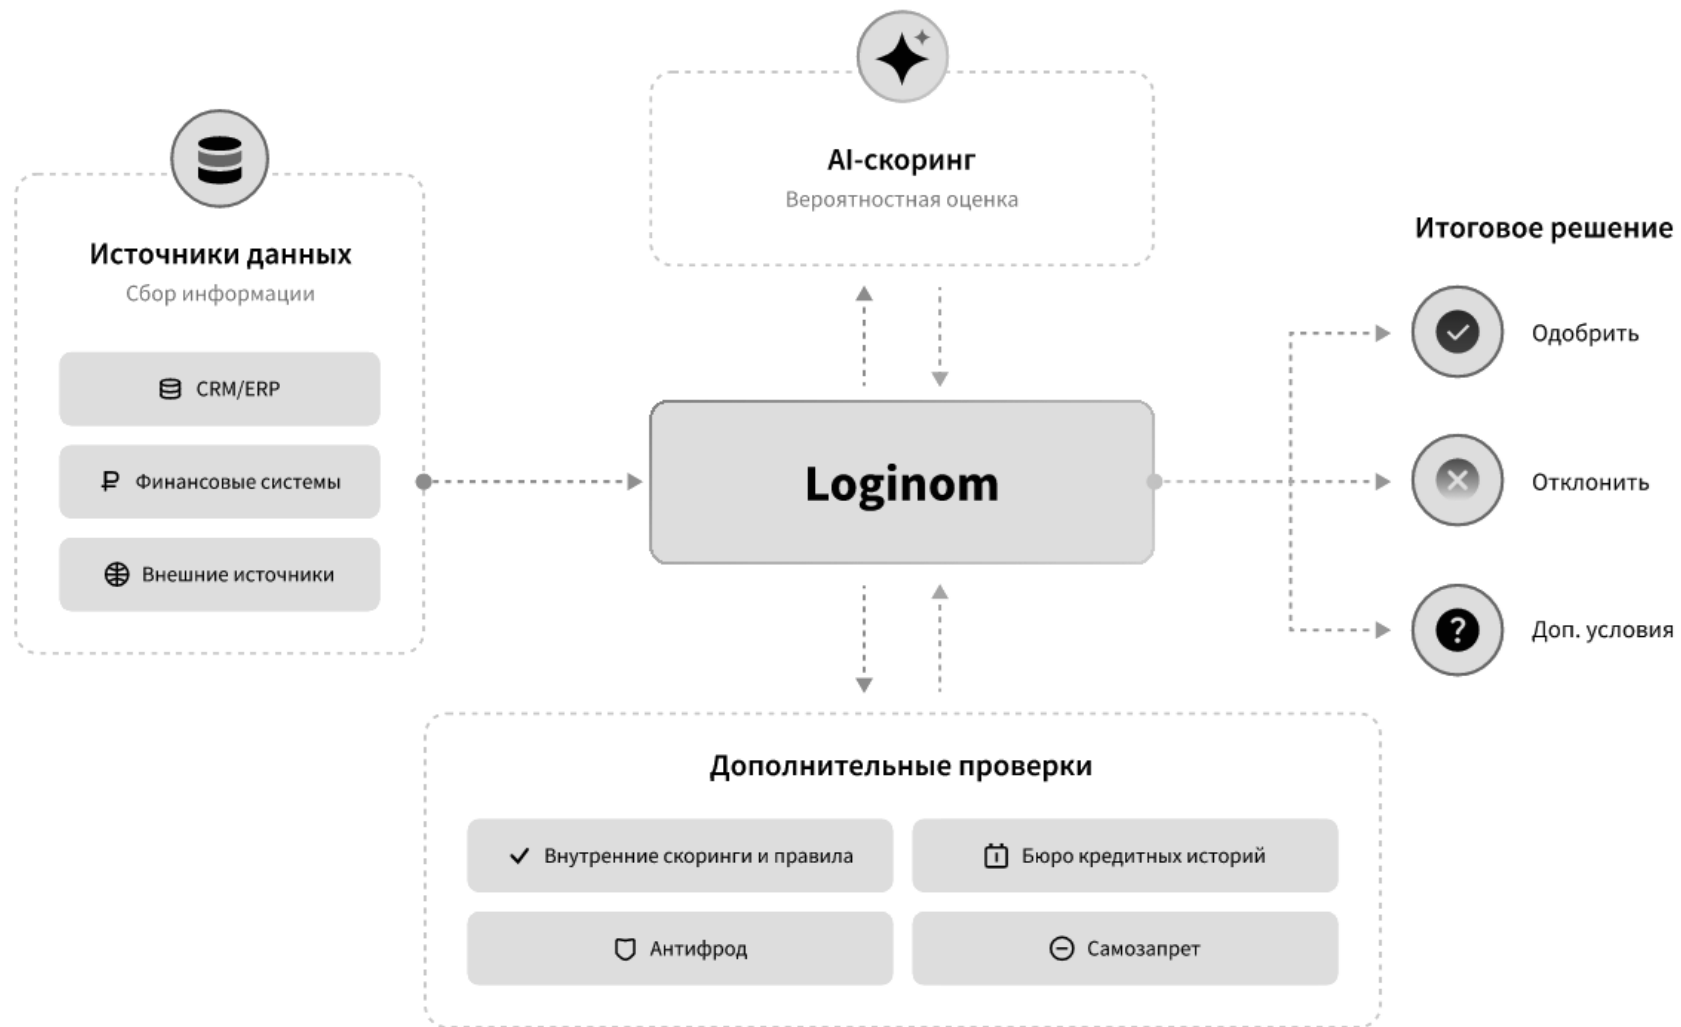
AI-скоринг
Вероятностная оценка

Источники данных
Сбор информации

CRM/ERP

₽ Финансовые системы

Внешние источники

Loginom

Итоговое решение

Одобрить

Отклонить

Доп. условия

Дополнительные проверки

Внутренние скоринги и правила

Бюро кредитных историй

Антифрод

Самозапрет